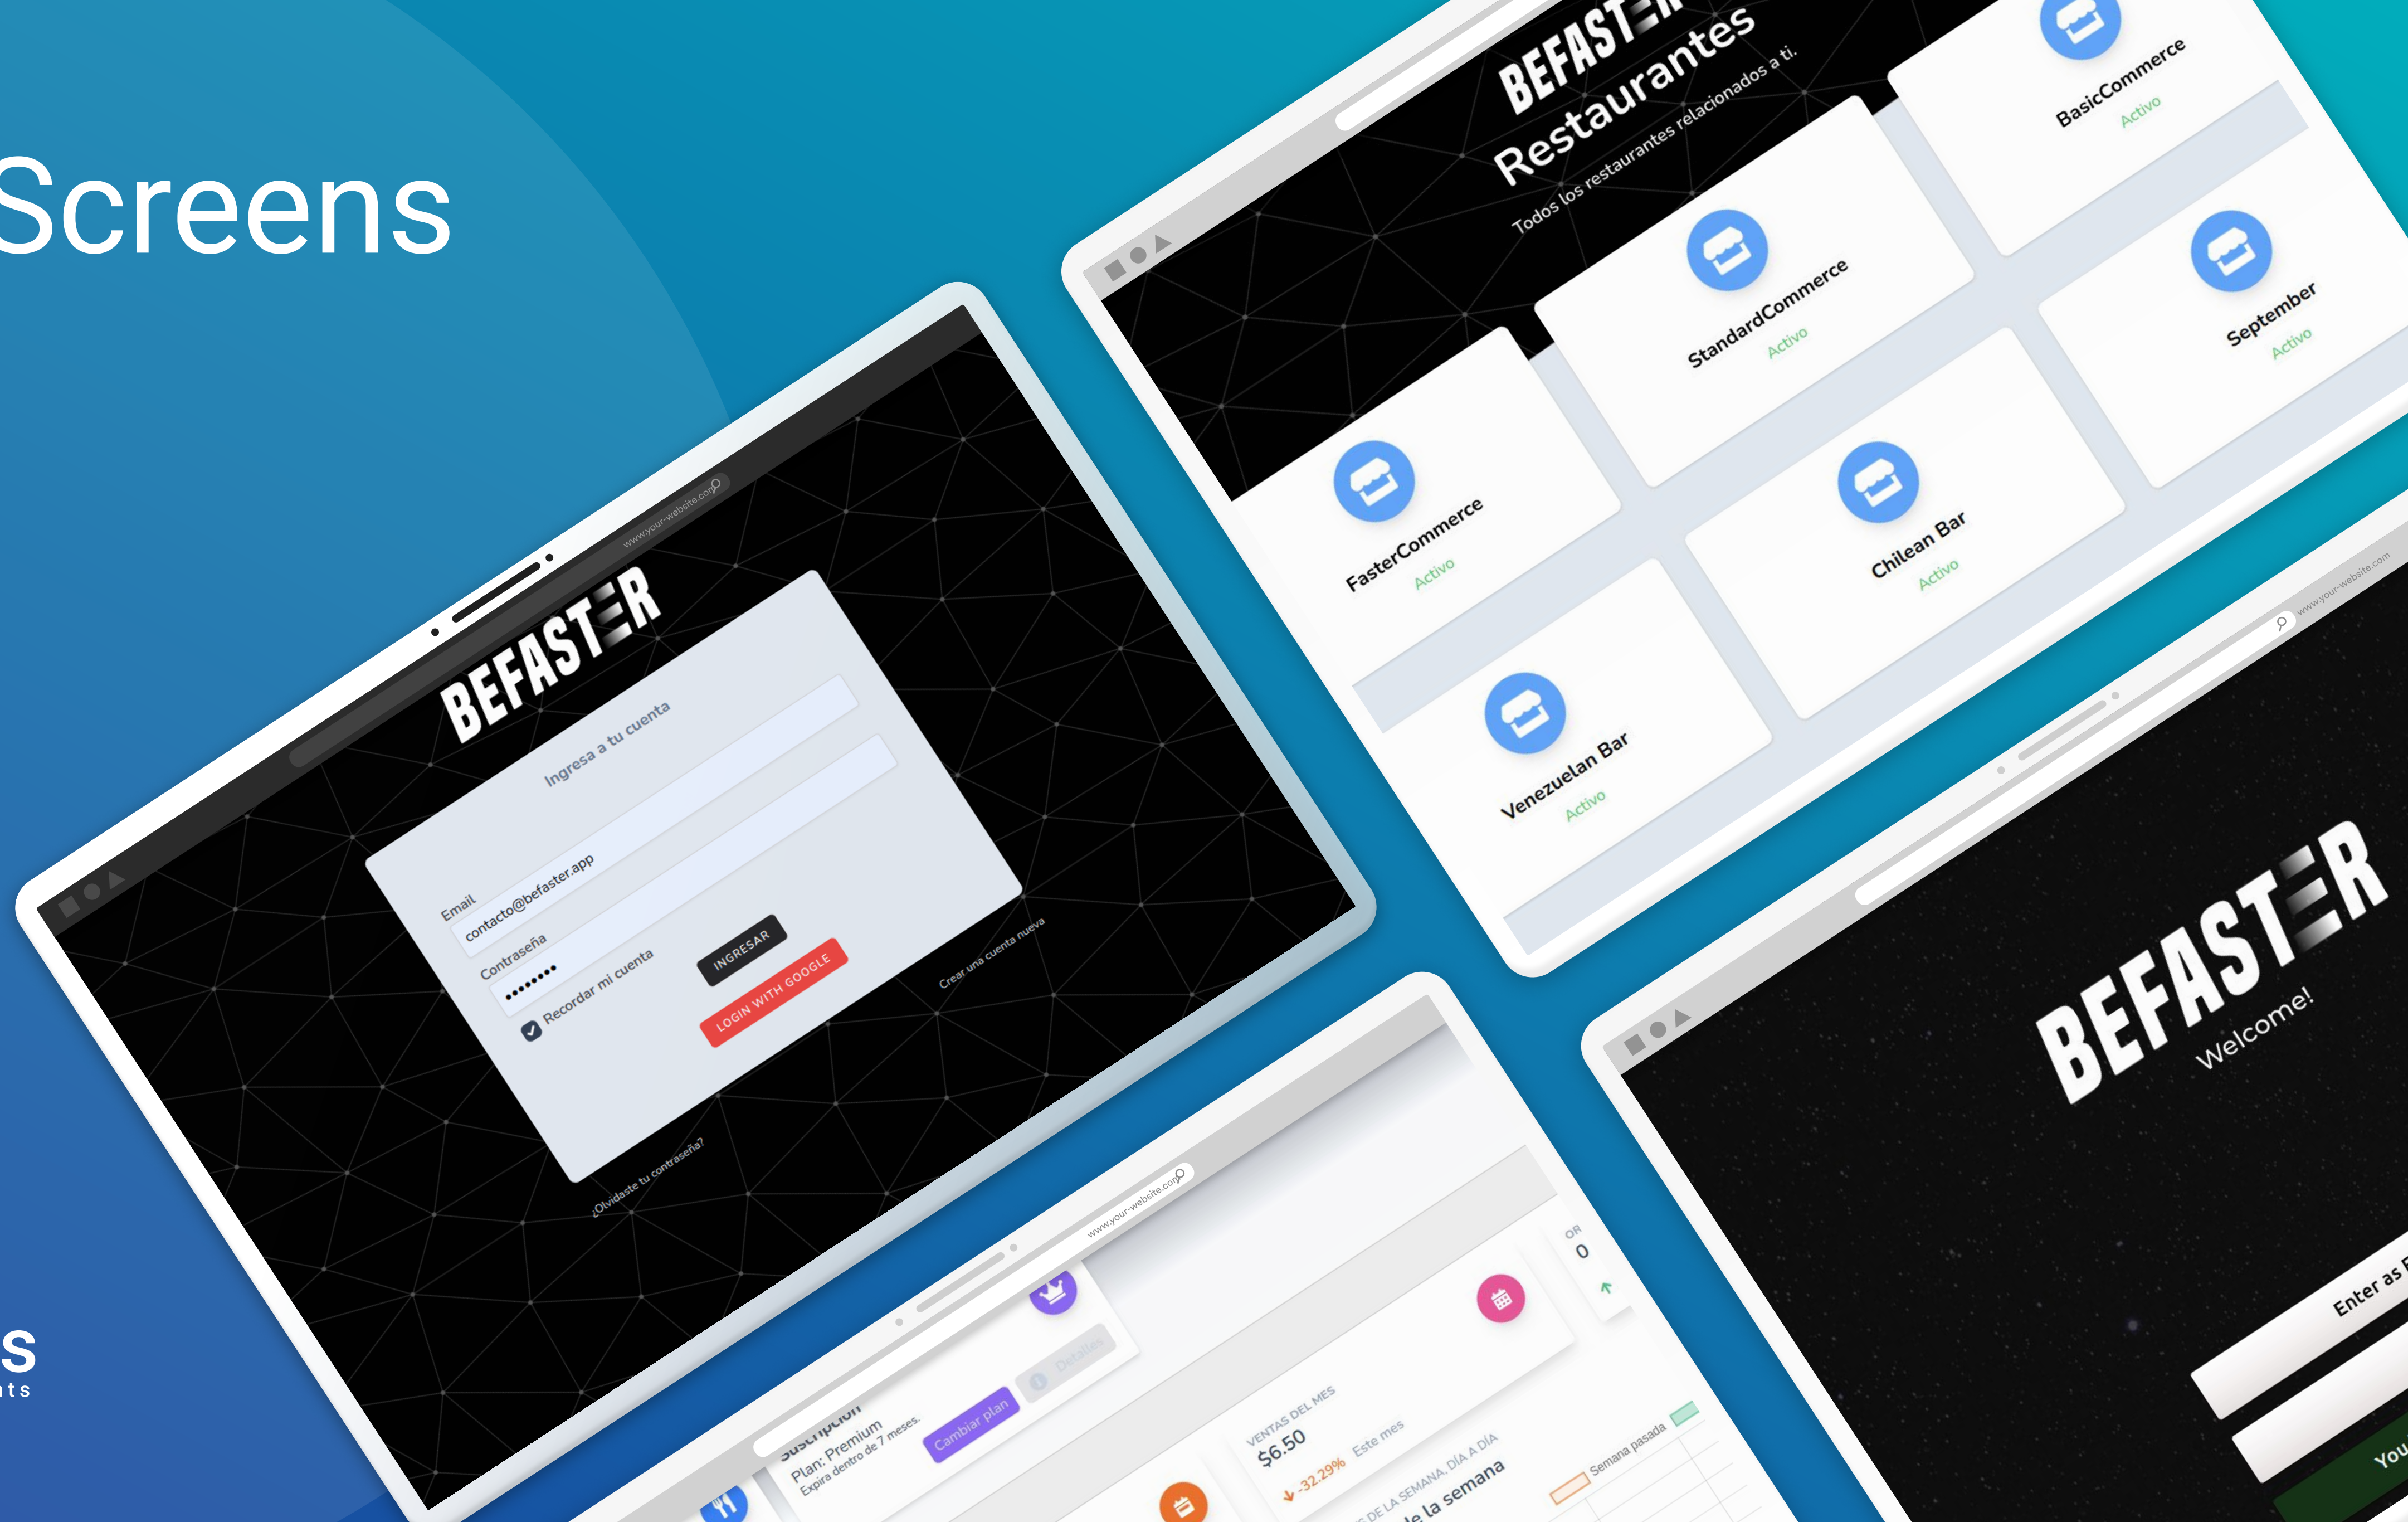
Screens

S
ts

www.your-website.com

BEFASTER
Ingresa a tu cuenta
Email
contacto@befaster.app
Contraseña
••••••••
Recordar mi cuenta
INGRESAR
LOGIN WITH GOOGLE
¿Olvidaste tu contraseña?
Crear una cuenta nueva

BEFASTER
Restaurantes
Todos los restaurantes relacionados a ti.

BasicCommerce
Activo

StandardCommerce
Activo

September
Activo

FasterCommerce
Activo

Chilean Bar
Activo

Venezuelan Bar
Activo

www.your-website.com

BEFASTER
Welcome!
Enter as
You

www.your-website.com
Suscripción
Plan: Premium
Expira dentro de 7 meses.
Cambiar plan
Detalles
VENTAS DEL MES
$6.50
-32.29%
Este mes
DE LA SEMANA, DÍA A DÍA
le la semana
Semana pasada
OR
0